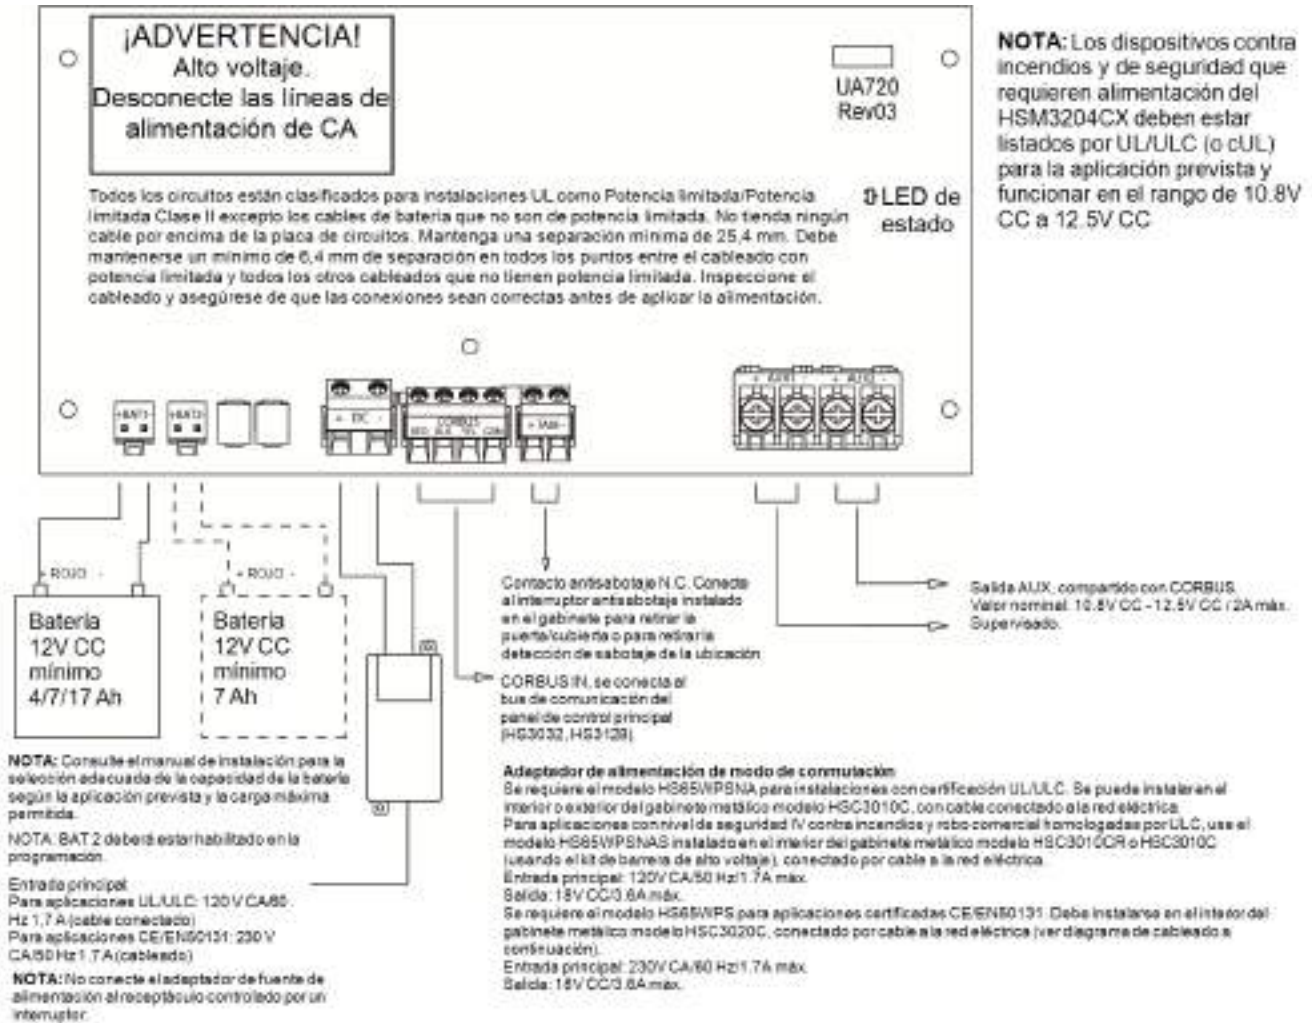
¡ADVERTENCIA!
Alto voltaje.
Desconecte las líneas de alimentación de CA

UA720
Rev03

NOTA: Los dispositivos contra incendios y de seguridad que requieren alimentación del HSM3204CX deben estar listados por UL/ULC (o cUL) para la aplicación prevista y funcionar en el rango de 10.8V CC a 12.5V CC

Todos los circuitos están clasificados para instalaciones UL como Potencia limitada/Potencia limitada Clase II excepto los cables de batería que no son de potencia limitada. No tienda ningún cable por encima de la placa de circuitos. Mantenga una separación mínima de 25,4 mm. Debe mantenerse un mínimo de 6,4 mm de separación en todos los puntos entre el cableado con potencia limitada y todos los otros cableados que no tienen potencia limitada. Inspeccione el cableado y asegúrese de que las conexiones sean correctas antes de aplicar la alimentación.

LED de estado

+BAT1- +BAT2- + DC - CORBUS RED BLK YEL GRN +TAM- + AUX1 - + AUX2 -

+ ROJO -
Batería 12V CC mínimo 4/7/17 Ah

+ ROJO -
Batería 12V CC mínimo 7 Ah

Contacto antisabotaje N.C. Conecte al interruptor antisabotaje instalado en el gabinete para retirar la puerta/cubierta o para retirar la detección de sabotaje de la ubicación.

CORBUS IN, se conecta al bus de comunicación del panel de control principal (HS3032, HS3128).

Salida AUX, compartido con CORBUS.
Valor nominal: 10.8V CC - 12.5V CC / 2A máx.
Supervisado.

NOTA: Consulte el manual de instalación para la selección adecuada de la capacidad de la batería según la aplicación prevista y la carga máxima permitida.

NOTA: BAT 2 deberá estar habilitado en la programación.

Entrada principal:
Para aplicaciones UL/ULC: 120 V CA/60 Hz 1,7 A (cable conectado)
Para aplicaciones CE/EN50131: 230 V CA/50 Hz 1,7 A (cableado)

NOTA: No conecte el adaptador de fuente de alimentación al receptáculo controlado por un interruptor.

Adaptador de alimentación de modo de conmutación
Se requiere el modelo HS65WPSNA para instalaciones con certificación UL/ULC. Se puede instalar en el interior o exterior del gabinete metálico modelo HSC3010C, con cable conectado a la red eléctrica.
Para aplicaciones con nivel de seguridad IV contra incendios y robo comercial homologadas por ULC, use el modelo HS65WPSNAS instalado en el interior del gabinete metálico modelo HSC3010CR o HSC3010C (usando el kit de barrera de alto voltaje), conectado por cable a la red eléctrica.
Entrada principal: 120V CA/60 Hz/1.7A máx.
Salida: 18V CC/3.6A máx.
Se requiere el modelo HS65WPS para aplicaciones certificadas CE/EN50131. Debe instalarse en el interior del gabinete metálico modelo HSC3020C, conectado por cable a la red eléctrica (ver diagrama de cableado a continuación).
Entrada principal: 230V CA/50 Hz/1.7A máx.
Salida: 18V CC/3.6A máx.